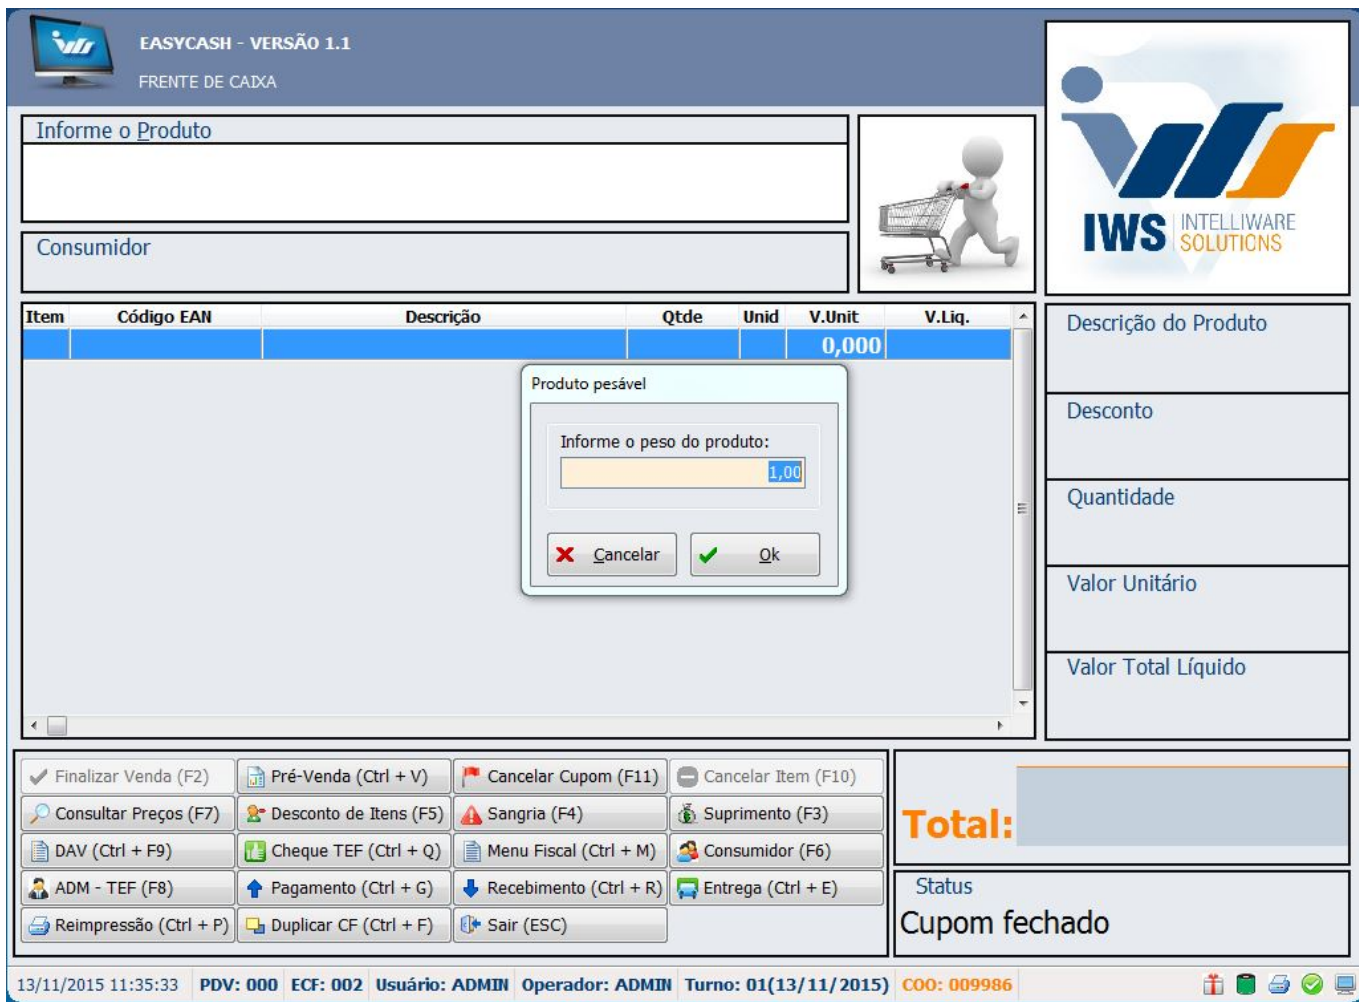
EASYCASH - VERSÃO 1.1
FRENTE DE CAIXA

IWS INTELLIWARE SOLUTIONS

Informe o Produto

Consumidor

| Item | Código EAN | Descrição | Qtde | Unid | V.Unit | V.Liq. |
|---|---|---|---|---|---|---|
| | | | | | 0,000 | |

Produto pesável
Informe o peso do produto:
1,00
Cancelar
Ok

Descrição do Produto
Desconto
Quantidade
Valor Unitário
Valor Total Líquido

Finalizar Venda (F2)
Pré-Venda (Ctrl + V)
Cancelar Cupom (F11)
Cancelar Item (F10)
Consultar Preços (F7)
Desconto de Itens (F5)
Sangria (F4)
Suprimento (F3)
DAV (Ctrl + F9)
Cheque TEF (Ctrl + Q)
Menu Fiscal (Ctrl + M)
Consumidor (F6)
ADM - TEF (F8)
Pagamento (Ctrl + G)
Recebimento (Ctrl + R)
Entrega (Ctrl + E)
Reimpressão (Ctrl + P)
Duplicar CF (Ctrl + F)
Sair (ESC)

Total:

Status
Cupom fechado

13/11/2015 11:35:33 PDV: 000 ECF: 002 Usuário: ADMIN Operador: ADMIN Turno: 01(13/11/2015) COO: 009986